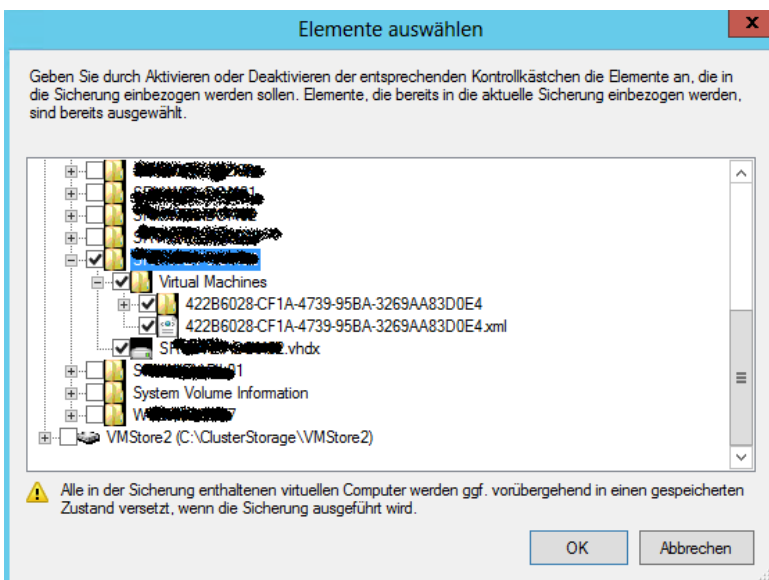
Elemente auswählen

Geben Sie durch Aktivieren oder Deaktivieren der entsprechenden Kontrollkästchen die Elemente an, die in die Sicherung einbezogen werden sollen. Elemente, die bereits in die aktuelle Sicherung einbezogen werden, sind bereits ausgewählt.

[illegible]
S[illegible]01
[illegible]
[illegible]
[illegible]
Virtual Machines
422B6028-CF1A-4739-95BA-3269AA83D0E4
422B6028-CF1A-4739-95BA-3269AA83D0E4.xml
SR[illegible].vhdx
S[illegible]01
System Volume Information
W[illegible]7
VMStore2 (C:\ClusterStorage\VMStore2)

Alle in der Sicherung enthaltenen virtuellen Computer werden ggf. vorübergehend in einen gespeicherten Zustand versetzt, wenn die Sicherung ausgeführt wird.

OK
Abbrechen